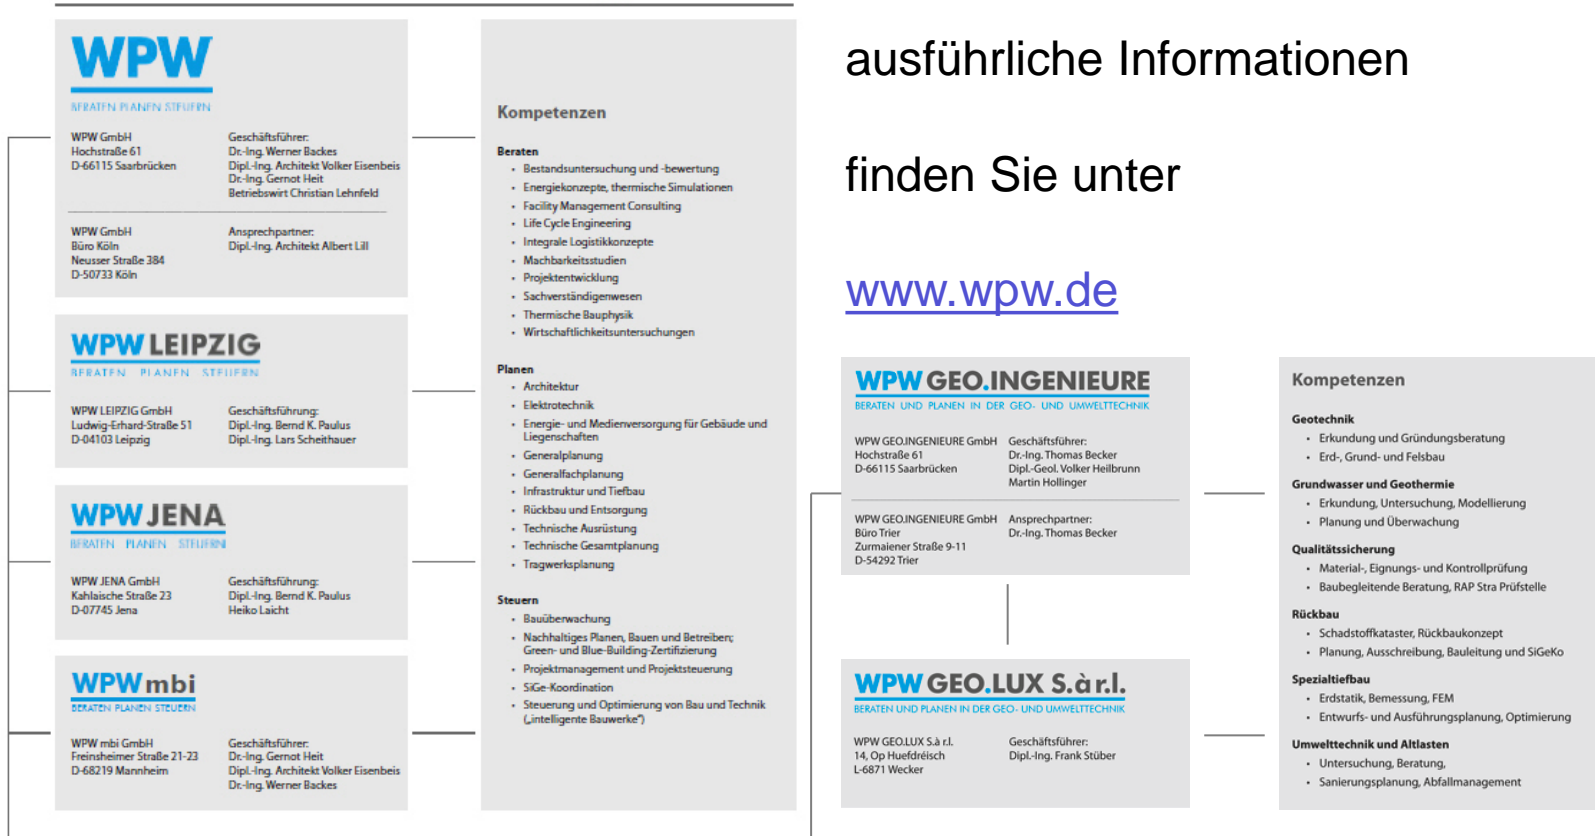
WPW
BERATEN PLANEN STEUERN

WPW GmbH
Hochstraße 61
D-66115 Saarbrücken

Geschäftsführer:
Dr.-Ing. Werner Backes
Dipl.-Ing. Architekt Volker Eisenbeis
Dr.-Ing. Gernot Heit
Betriebswirt Christian Lehnfeld

WPW GmbH
Büro Köln
Neusser Straße 384
D-50733 Köln

Ansprechpartner:
Dipl.-Ing. Architekt Albert Lill

WPW LEIPZIG
BERATEN PLANEN STEUERN

WPW LEIPZIG GmbH
Ludwig-Erhard-Straße 51
D-04103 Leipzig

Geschäftsführung:
Dipl.-Ing. Bernd K. Paulus
Dipl.-Ing. Lars Scheithauer

WPW JENA
BERATEN PLANEN STEUERN

WPW JENA GmbH
Kahlaische Straße 23
D-07745 Jena

Geschäftsführung:
Dipl.-Ing. Bernd K. Paulus
Heiko Laicht

WPW mbi
BERATEN PLANEN STEUERN

WPW mbi GmbH
Freinsheimer Straße 21-23
D-68219 Mannheim

Geschäftsführer:
Dr.-Ing. Gernot Heit
Dipl.-Ing. Architekt Volker Eisenbeis
Dr.-Ing. Werner Backes

Kompetenzen

Beraten
• Bestandsuntersuchung und -bewertung
• Energiekonzepte, thermische Simulationen
• Facility Management Consulting
• Life Cycle Engineering
• Integrale Logistikkonzepte
• Machbarkeitsstudien
• Projektentwicklung
• Sachverständigenwesen
• Thermische Bauphysik
• Wirtschaftlichkeitsuntersuchungen

Planen
• Architektur
• Elektrotechnik
• Energie- und Medienversorgung für Gebäude und Liegenschaften
• Generalplanung
• Generalfachplanung
• Infrastruktur und Tiefbau
• Rückbau und Entsorgung
• Technische Ausrüstung
• Technische Gesamtplanung
• Tragwerksplanung

Steuern
• Bauüberwachung
• Nachhaltiges Planen, Bauen und Betreiben; Green- und Blue-Building-Zertifizierung
• Projektmanagement und Projektsteuerung
• SiGe-Koordination
• Steuerung und Optimierung von Bau und Technik („intelligente Bauwerke")

ausführliche Informationen

finden Sie unter

www.wpw.de

WPW GEO.INGENIEURE
BERATEN UND PLANEN IN DER GEO- UND UMWELTTECHNIK

WPW GEO.INGENIEURE GmbH
Hochstraße 61
D-66115 Saarbrücken

Geschäftsführer:
Dr.-Ing. Thomas Becker
Dipl.-Geol. Volker Heilbrunn
Martin Hollinger

WPW GEO.INGENIEURE GmbH
Büro Trier
Zurmaiener Straße 9-11
D-54292 Trier

Ansprechpartner:
Dr.-Ing. Thomas Becker

WPW GEO.LUX S.à r.l.
BERATEN UND PLANEN IN DER GEO- UND UMWELTTECHNIK

WPW GEO.LUX S.à r.l.
14, Op Huefdréisch
L-6871 Wecker

Geschäftsführer:
Dipl.-Ing. Frank Stüber

Kompetenzen

Geotechnik
• Erkundung und Gründungsberatung
• Erd-, Grund- und Felsbau

Grundwasser und Geothermie
• Erkundung, Untersuchung, Modellierung
• Planung und Überwachung

Qualitätssicherung
• Material-, Eignungs- und Kontrollprüfung
• Baubegleitende Beratung, RAP Stra Prüfstelle

Rückbau
• Schadstoffkataster, Rückbaukonzept
• Planung, Ausschreibung, Bauleitung und SiGeKo

Spezialtiefbau
• Erdstatik, Bemessung, FEM
• Entwurfs- und Ausführungsplanung, Optimierung

Umwelttechnik und Altlasten
• Untersuchung, Beratung,
• Sanierungsplanung, Abfallmanagement